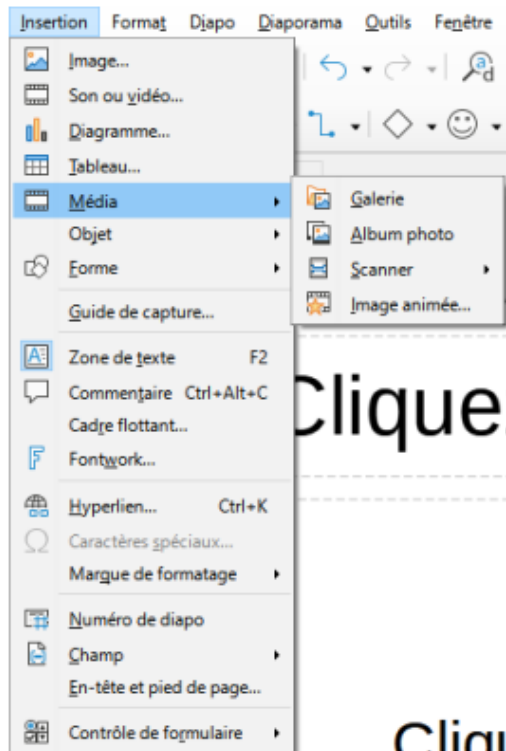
Insertion Format Diapo Diaporama Outils Fenêtre

Image...
Son ou vidéo...
Diagramme...
Tableau...
Média
Objet
Forme
Guide de capture...
Zone de texte F2
Commentaire Ctrl+Alt+C
Cadre flottant...
Fontwork...
Hyperlien... Ctrl+K
Caractères spéciaux...
Marque de formatage
Numéro de diapo
Champ
En-tête et pied de page...
Contrôle de formulaire

Galerie
Album photo
Scanner
Image animée...

Clique

Cliqu